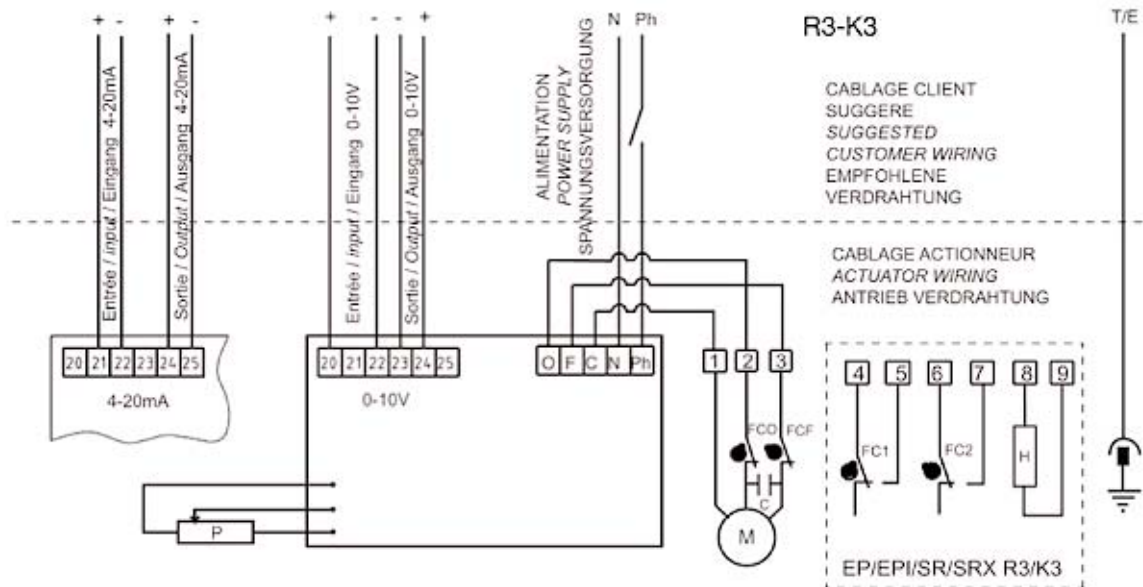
+ - + -

Entrée / input / Eingang 4-20mA

Sortie / Output / Ausgang 4-20mA

+ - - +

Entrée / input / Eingang 0-10V

Sortie / Output / Ausgang 0-10V

ALIMENTATION
POWER SUPPLY
SPANNUNGSVERSORGUNG

N Ph

R3-K3

T/E

CABLAGE CLIENT
SUGGERE
SUGGESTED
CUSTOMER WIRING
EMPFOHLENE
VERDRAHTUNG

CABLAGE ACTIONNEUR
ACTUATOR WIRING
ANTRIEB VERDRAHTUNG

20 21 22 23 24 25

4-20mA

20 21 22 23 24 25

0-10V

O F C N Ph

1 2 3

FCO FCF

C

M

P

4 5 6 7 8 9

FC1 FC2

H

EP/EPI/SR/SRX R3/K3